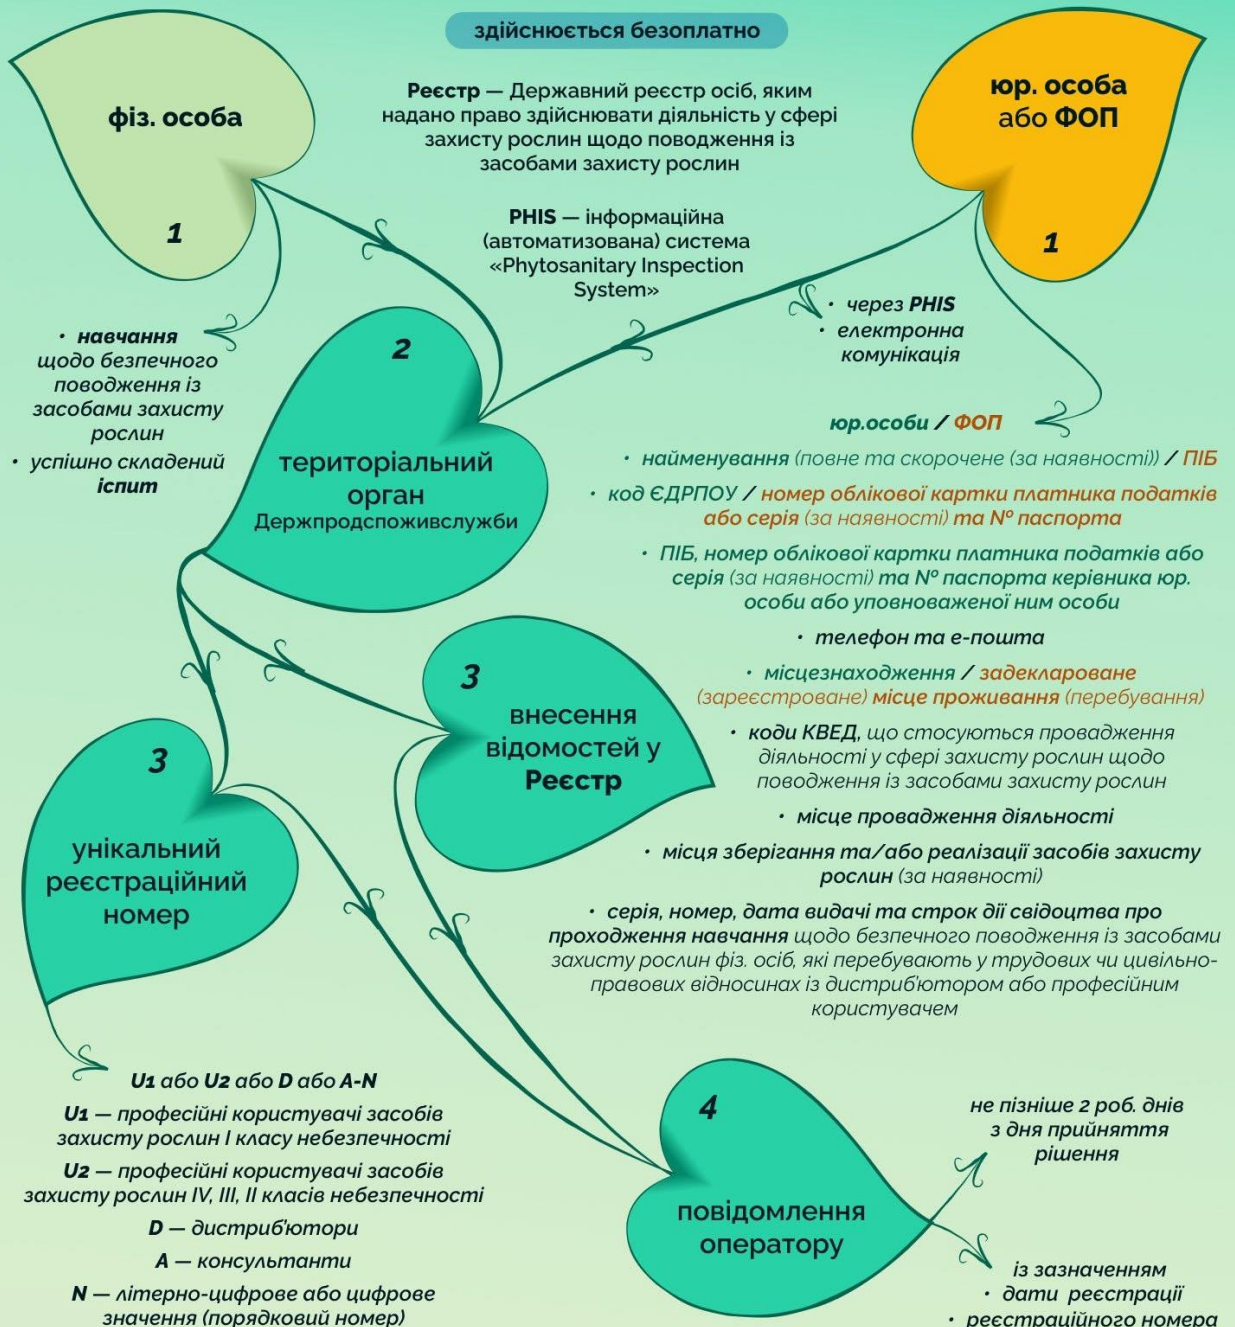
здійснюється безоплатно

фіз. особа

1

Реєстр — Державний реєстр осіб, яким надано право здійснювати діяльність у сфері захисту рослин щодо поводження із засобами захисту рослин

PHIS — інформаційна (автоматизована) система «Phytosanitary Inspection System»

юр. особа або ФОП

1

• навчання щодо безпечного поводження із засобами захисту рослин

• успішно складений іспит

2

територіальний орган Держпродспоживслужби

• через PHIS

• електронна комунікація

юр.особи / ФОП

• найменування (повне та скорочене (за наявності)) / ПІБ

• код ЄДРПОУ / номер облікової картки платника податків або серія (за наявності) та № паспорта

• ПІБ, номер облікової картки платника податків або серія (за наявності) та № паспорта керівника юр. особи або уповноваженої ним особи

• телефон та е-пошта

• місцезнаходження / задекларованe (зареєстроване) місце проживання (перебування)

• коди КВЕД, що стосуються провадження діяльності у сфері захисту рослин щодо поводження із засобами захисту рослин

• місце провадження діяльності

• місця зберігання та/або реалізації засобів захисту рослин (за наявності)

• серія, номер, дата видачі та строк дії свідоцтва про проходження навчання щодо безпечного поводження із засобами захисту рослин фіз. осіб, які перебувають у трудових чи цивільно-правових відносинах із дистриб'ютором або професійним користувачем

3

внесення відомостей у Реєстр

3

унікальний реєстраційний номер

U1 або U2 або D або A-N

U1 — професійні користувачі засобів захисту рослин I класу небезпечності

U2 — професійні користувачі засобів захисту рослин IV, III, II класів небезпечності

D — дистриб'ютори

A — консультанти

N — літерно-цифрове або цифрове значення (порядковий номер)

4

повідомлення оператору

не пізніше 2 роб. днів з дня прийняття рішення

із зазначенням

• дати реєстрації

• реєстраційного номера